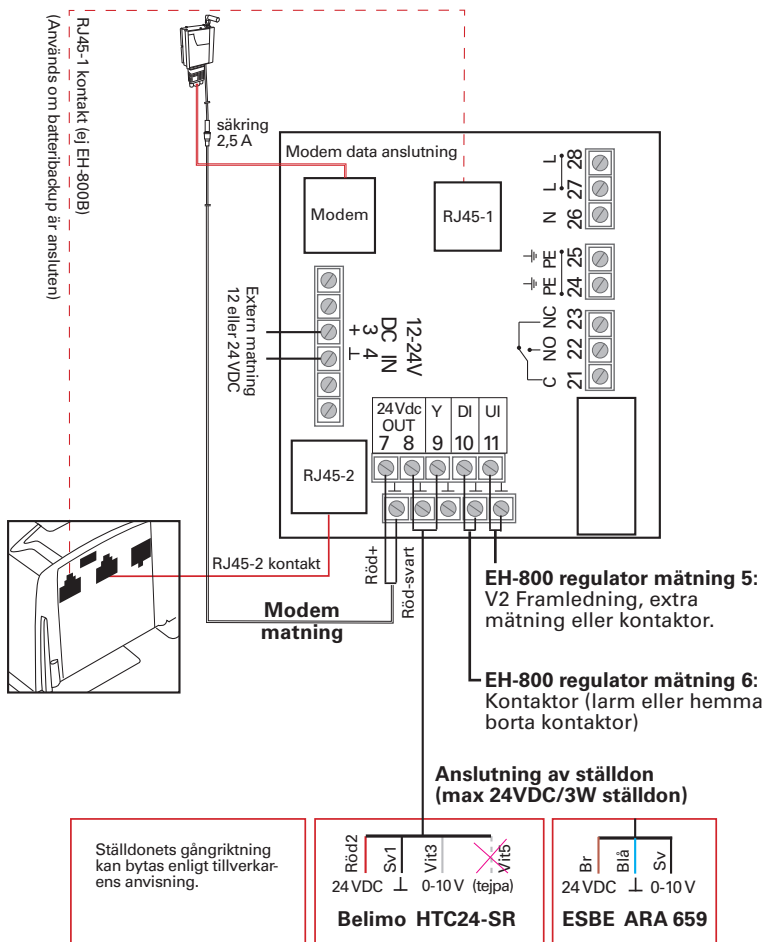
RJ45-1 kontakt (ej EH-800B)
(Används om batteribackup är ansluten)

säkring
2,5 A

Modem data anslutning

Modem

RJ45-1

28 L
27 L
26 N

25 PE ⏚
24 PE ⏚

23 NC
22 NO
21 C

Extern matning
12 eller 24VDC

12-24V
DC IN
3 +
4 ⊥

24Vdc OUT
7 8
Y
9
DI
10
UI
11

RJ45-2

RJ45-2 kontakt

Röd+
Röd-svart

Modem
matning

EH-800 regulator mätning 5:
V2 Framledning, extra mätning eller kontaktor.

EH-800 regulator mätning 6:
Kontaktor (larm eller hemma borta kontaktor)

Anslutning av ställdon
(max 24VDC/3W ställdon)

Ställdonets gångriktning kan bytas enligt tillverkarens anvisning.

Röd2
Sv1
Vit3
Vit5
24 VDC ⊥ 0-10 V (tejpa)
Belimo HTC24-SR

Br
Blå
Sv
24 VDC ⊥ 0-10 V
ESBE ARA 659